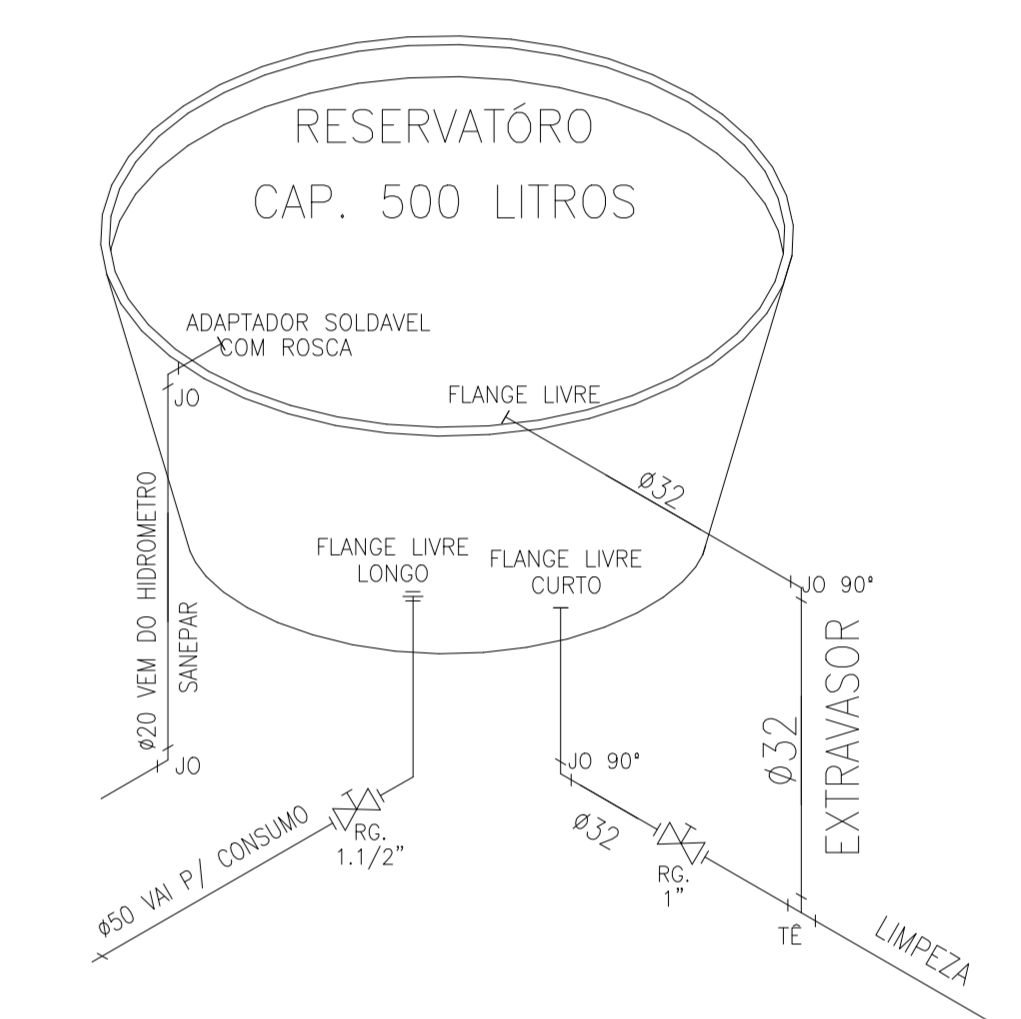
RESERVATÓRO
CAP. 500 LITROS

ADAPTADOR SOLDAVEL
COM ROSCA

JO

FLANGE LIVRE

Ø32

Ø20 VEM DO HIDROMETRO
SANEPAR

FLANGE LIVRE
LONGO

FLANGE LIVRE
CURTO

JO 90°

EXTRAVASOR

Ø32

JO

JO 90°

Ø50 VAI P/ CONSUMO

RG.
1.1/2"

Ø32

RG.
1"

TÊ

LIMPEZA